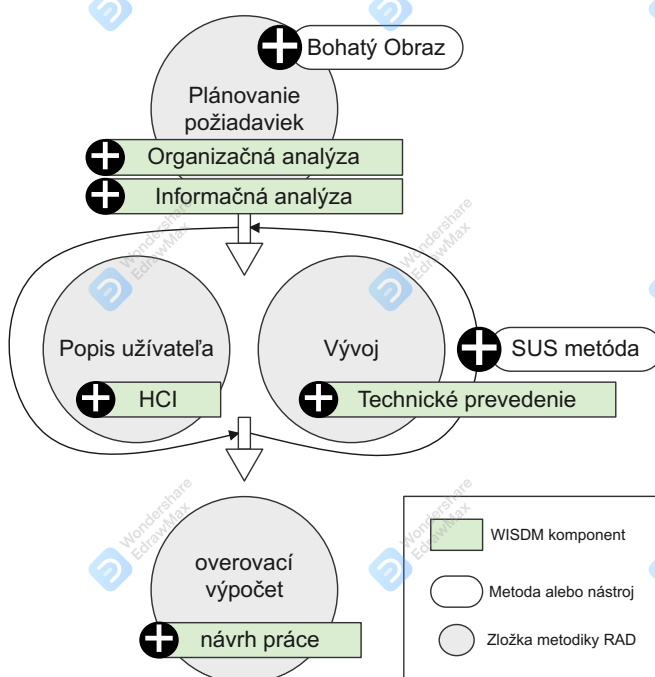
Bohatý Obraz

Plánovanie požiadaviek

Organizačná analýza

Informačná analýza

Popis užívateľa

HCI

Vývoj

SUS metóda

Technické prevedenie

overovací výpočet

návrh práce

WISDM komponent

Metoda alebo nástroj

Zložka metodiky RAD

Wondershare EdrawMax